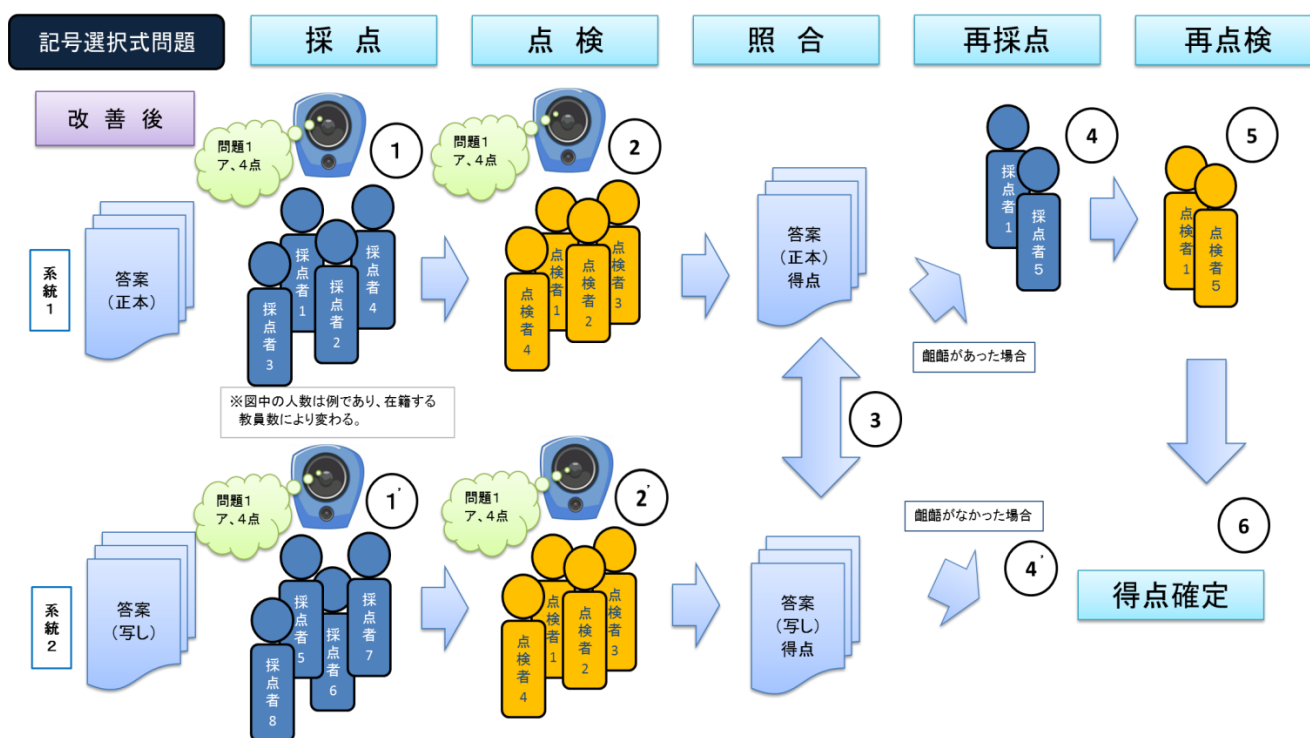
記号選択式問題

採 点

点 検

照 合

再採点

再点検

改 善 後

系統1

答案（正本）

問題1 ア、4点

1

採点者1

採点者2

採点者3

採点者4

※図中の人数は例であり、在籍する教員数により変わる。

問題1 ア、4点

2

点検者1

点検者2

点検者3

点検者4

答案（正本）得点

3

4

採点者1

採点者5

齟齬があった場合

5

点検者1

点検者5

系統2

答案（写し）

問題1 ア、4点

1'

採点者5

採点者6

採点者7

採点者8

問題1 ア、4点

2'

点検者1

点検者2

点検者3

点検者4

答案（写し）得点

齟齬がなかった場合

4'

6

得点確定